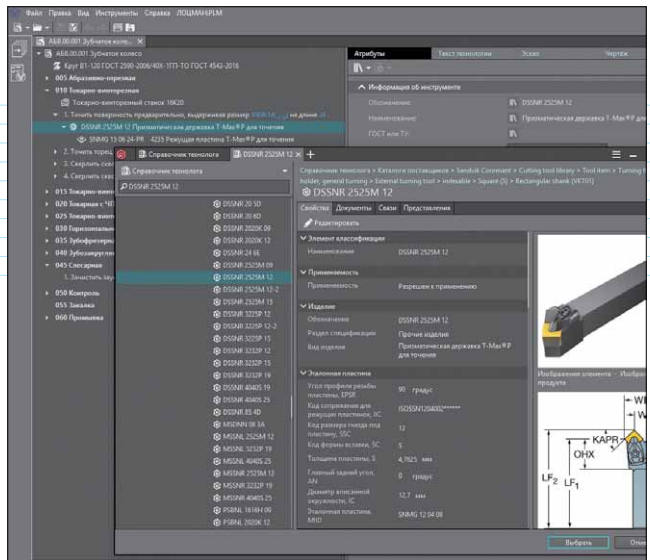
Файл Правка Вид Инструменты Справка ЛОЦМАН:PLM

А68.00.001 Зубчатое коле...

А68.00.001 Зубчатое колесо
Круг 81-120 ГОСТ 2590-2006/40Х-1ТП-ТО ГОСТ 4543-2016
005 Абразивно-отрезная
010 Токарно-винторезная
Токарно-винторезный станок 16К20
1. Точить поверхность предварительно, выдерживая размер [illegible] на длине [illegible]
DSSNR 2525M 12 Призматическая державка T-Max®P для точения
SNMG 12 06 08-PR 4235 Режущая пластина T-Max®P для точения
2. Точить торец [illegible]
3. Сверлить сквоз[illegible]
4. Сверлить сквоз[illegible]
015 Токарно-винт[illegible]
020 Токарная с ЧП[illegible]
025 Токарно-винт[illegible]
030 Горизонталь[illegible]
035 Зубофрезерн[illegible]
040 Зубозакругл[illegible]
045 Слесарная
1. Зачистить зау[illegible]
050 Контроль
055 Закалка
060 Промывка

Атрибуты Текст технологии Эскиз Чертеж

Информация об инструменте
Обозначение DSSNR 2525M 12
Наименование Призматическая державка T-Max®P дл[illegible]
ГОСТ или ТУ

Справочник технолога DSSNR 2525M 12

Справочник технолога
DSSNR 2525M 12

DSSNR 20 5D
DSSNR 20 8D
DSSNR 2020K 09
DSSNR 2020K 12
DSSNR 24 6E
DSSNR 2525M 09
DSSNR 2525M 12
DSSNR 2525M 12-2
DSSNR 2525M 15
DSSNR 3225P 12
DSSNR 3225P 12-2
DSSNR 3225P 15
DSSNR 3232P 12
DSSNR 3232P 15
DSSNR 3232P 19
DSSNR 4040S 19
DSSNR 4040S 25
DSSNR 85 4D
MSDNN 08 3A
MSSNL 2525M 12
MSSNL 3232P 19
MSSNL 4040S 25
MSSNR 2525M 12
MSSNR 3232P 19
MSSNR 4040S 25
PSBNL 1616H 09
PSBNL 2020K 12

Справочник технолога > Каталоги поставщиков > Sandvik Coromant > Cutting tool library > Tool item > Turning t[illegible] holder, general turning > External turning tool > Indexable > Square (S) > Rectangular shank (VKT01)

DSSNR 2525M 12

Свойства Документы Связи Представления

Редактировать

Элемент классификации
Наименование DSSNR 2525M 12

Применяемость
Применяемость Разрешен к применению

Изделие
Обозначение DSSNR 2525M 12
Раздел спецификации Прочие изделия
Вид изделия Призматическая державка T-Max®P для точения

Эталонная пластина
Угол профиля резьбы пластины, EPSR 90 градус
Код сопряжения для режущих пластин, IIC ISOSSN120402******
Код размера гнезда под пластину, SSC 12
Код формы вставки, SC S
Толщина пластины, S 4,7625 мм
Главный задний угол, AN 0 градус
Диаметр вписанной окружности, IC 12,7 мм
Эталонная пластина, MIID SNMG 12 04 08

Изображение элемента · Изобра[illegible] продукта

WF
W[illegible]
KAPR
OHX
LF2
LF1

Выбрать Отм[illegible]